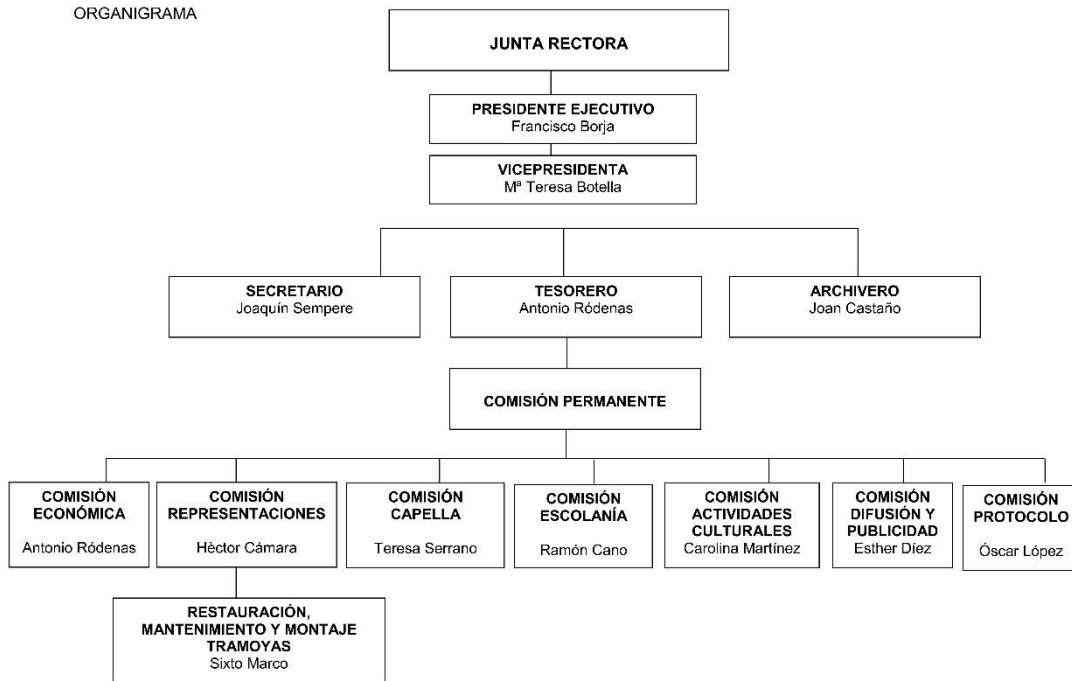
ORGANIGRAMA

JUNTA RECTORA

PRESIDENTE EJECUTIVO
Francisco Borja

VICEPRESIDENTA
Mª Teresa Botella

SECRETARIO
Joaquín Sempere

TESORERO
Antonio Ródenas

ARCHIVERO
Joan Castaño

COMISIÓN PERMANENTE

COMISIÓN ECONÓMICA
Antonio Ródenas

COMISIÓN REPRESENTACIONES
Hèctor Cámara

COMISIÓN CAPELLA
Teresa Serrano

COMISIÓN ESCOLANÍA
Ramón Cano

COMISIÓN ACTIVIDADES CULTURALES
Carolina Martínez

COMISIÓN DIFUSIÓN Y PUBLICIDAD
Esther Díez

COMISIÓN PROTOCOLO
Óscar López

RESTAURACIÓN, MANTENIMIENTO Y MONTAJE TRAMOYAS
Sixto Marco